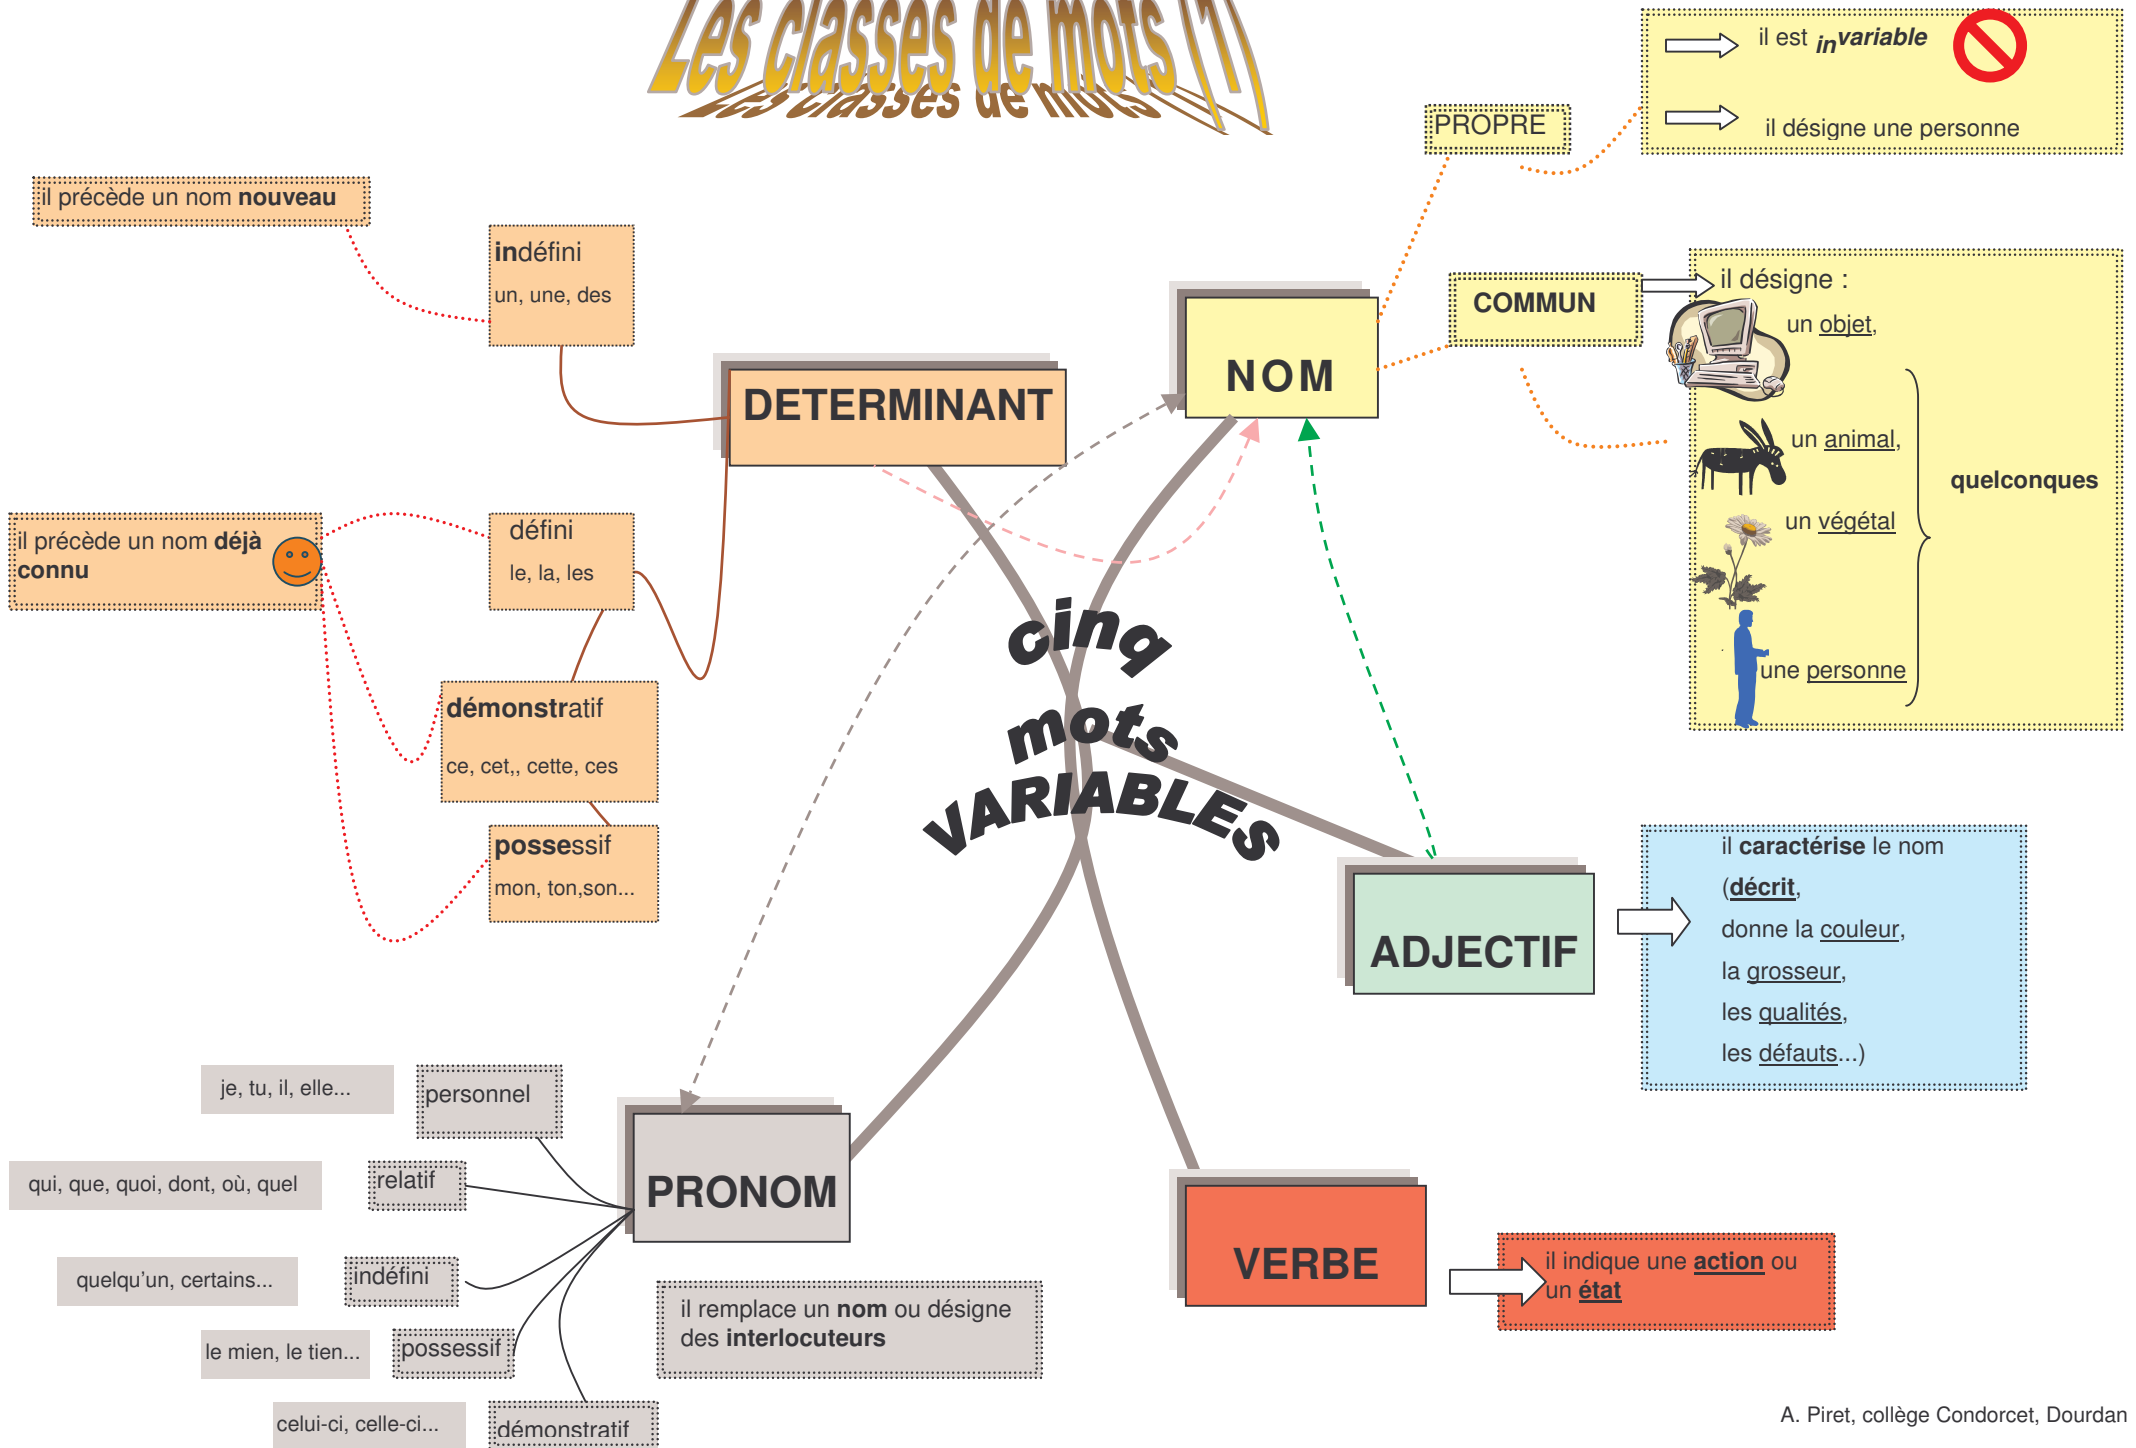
Les classes de mots (1)

il est invariable

PROPRE

il désigne une personne

il précède un nom nouveau

indéfini
un, une, des

COMMUN

il désigne :
un objet,
un animal,
un végétal
une personne
quelconques

NOM

DETERMINANT

il précède un nom déjà connu

défini
le, la, les

cinq mots VARIABLES

démonstratif
ce, cet,, cette, ces

possessif
mon, ton,son...

ADJECTIF

il caractérise le nom (décrit, donne la couleur, la grosseur, les qualités, les défauts...)

je, tu, il, elle...

personnel

qui, que, quoi, dont, où, quel

relatif

PRONOM

quelqu'un, certains...

indéfini

le mien, le tien...

possessif

il remplace un nom ou désigne des interlocuteurs

VERBE

il indique une action ou un état

celui-ci, celle-ci...

démonstratif

A. Piret, collège Condorcet, Dourdan